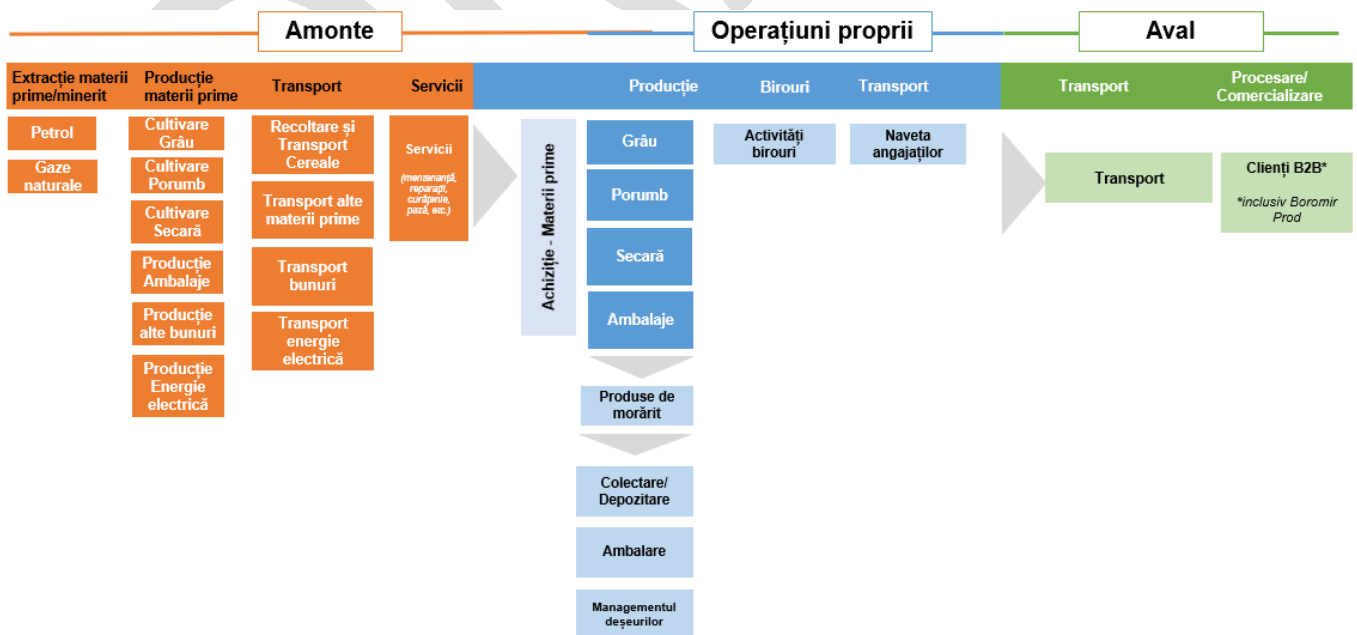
Amonte

Operațiuni proprii

Aval

Extracție materii prime/minerit

Producție materii prime

Transport

Servicii

Producție

Birouri

Transport

Transport

Procesare/ Comercializare

Petrol

Gaze naturale

Cultivare Grâu

Cultivare Porumb

Cultivare Secară

Producție Ambalaje

Producție alte bunuri

Producție Energie electrică

Recoltare și Transport Cereale

Transport alte materii prime

Transport bunuri

Transport energie electrică

Servicii

(mentenanță, reparații, curățenie, pază, etc.)

Achiziție - Materii prime

Grâu

Porumb

Secară

Ambalaje

Produse de morărit

Colectare/ Depozitare

Ambalare

Managementul deșeurilor

Activități birouri

Naveta angajaților

Transport

Clienți B2B*

*inclusiv Boromir Prod